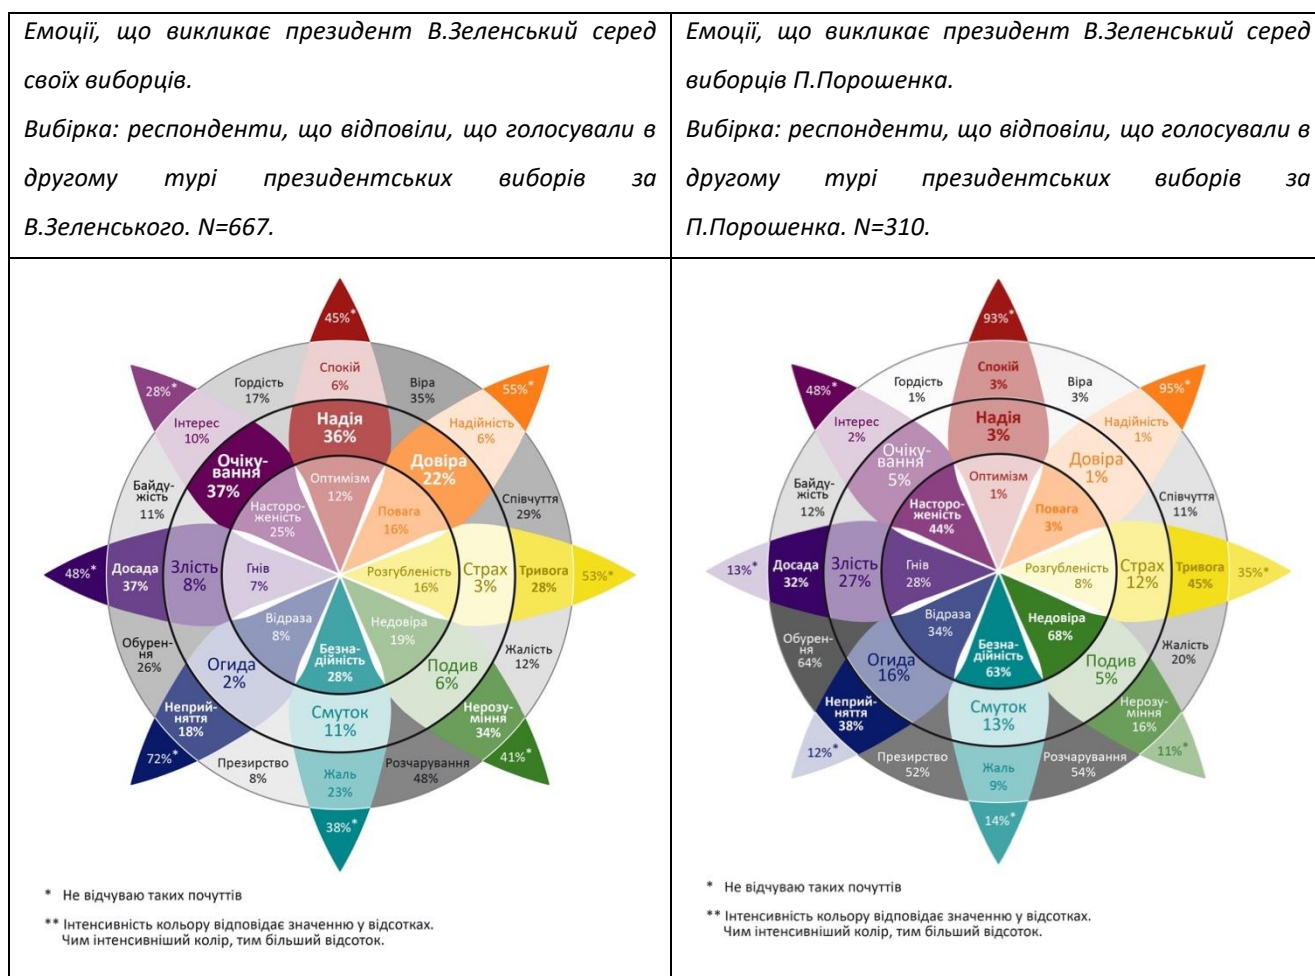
| Емоції, що викликає президент В.Зеленський серед своїх виборців. Вибірка: респонденти, що відповіли, що голосували в другому турі президентських виборів за В.Зеленського. N=667. | Емоції, що викликає президент В.Зеленський серед виборців П.Порошенка. Вибірка: респонденти, що відповіли, що голосували в другому турі президентських виборів за П.Порошенка. N=310. |
|---|---|
| 45%* Спокій 6% Гордість 17% Віра 35% 28%* 55%* Інтерес 10% Надія 36% Надійність 6% Очікування 37% Оптимізм 12% Довіра 22% Байдужість 11% Настороженість 25% Повага 16% Співчуття 29% 48%* Досада 37% Злість 8% Гнів 7% Розгубленість 16% Страх 3% Тривога 28% 53%* Відраза 8% Недовіра 19% Обурення 26% Огида 2% Безнадійність 28% Подив 6% Жалість 12% Неприйняття 18% Смуток 11% Нерозуміння 34% 72%* Презирство 8% Жаль 23% Розчарування 48% 41%* 38%* | 93%* Спокій 3% Гордість 1% Віра 3% 48%* 95%* Інтерес 2% Надія 3% Надійність 1% Очікування 5% Оптимізм 1% Довіра 1% Байдужість 12% Настороженість 44% Повага 3% Співчуття 11% 13%* Досада 32% Злість 27% Гнів 28% Розгубленість 8% Страх 12% Тривога 45% 35%* Відраза 34% Недовіра 68% Обурення 64% Огида 16% Безнадійність 63% Подив 5% Жалість 20% Неприйняття 38% Смуток 13% Нерозуміння 16% 12%* Презирство 52% Жаль 9% Розчарування 54% 11%* 14%* |
| * Не відчуваю таких почуттів ** Інтенсивність кольору відповідає значенню у відсотках. Чим інтенсивніший колір, тим більший відсоток. | * Не відчуваю таких почуттів ** Інтенсивність кольору відповідає значенню у відсотках. Чим інтенсивніший колір, тим більший відсоток. |